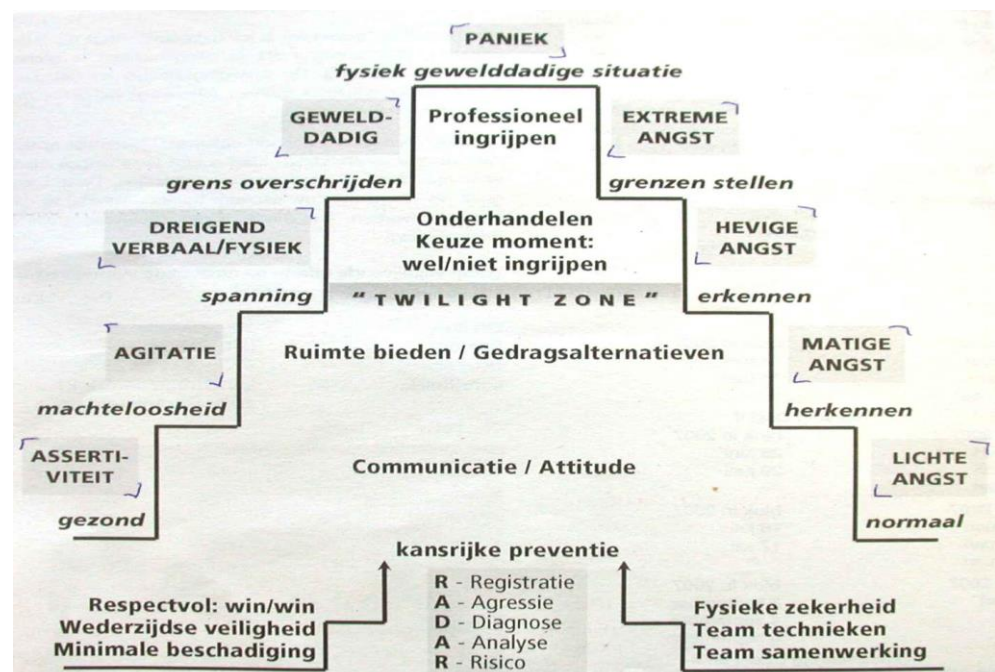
PANIEK

fysiek gewelddadige situatie

GEWELD-DADIG

Professioneel ingrijpen

EXTREME ANGST

grens overschrijden

grenzen stellen

DREIGEND VERBAAL/FYSIEK

Onderhandelen
Keuze moment:
wel/niet ingrijpen

HEVIGE ANGST

spanning

" TWILIGHT ZONE "

erkennen

AGITATIE

Ruimte bieden / Gedragsalternatieven

MATIGE ANGST

machteloosheid

herkennen

ASSERTI-VITEIT

Communicatie / Attitude

LICHTE ANGST

gezond

normaal

kansrijke preventie

Respectvol: win/win
Wederzijdse veiligheid
Minimale beschadiging

**R** - Registratie
**A** - Agressie
**D** - Diagnose
**A** - Analyse
**R** - Risico

Fysieke zekerheid
Team technieken
Team samenwerking